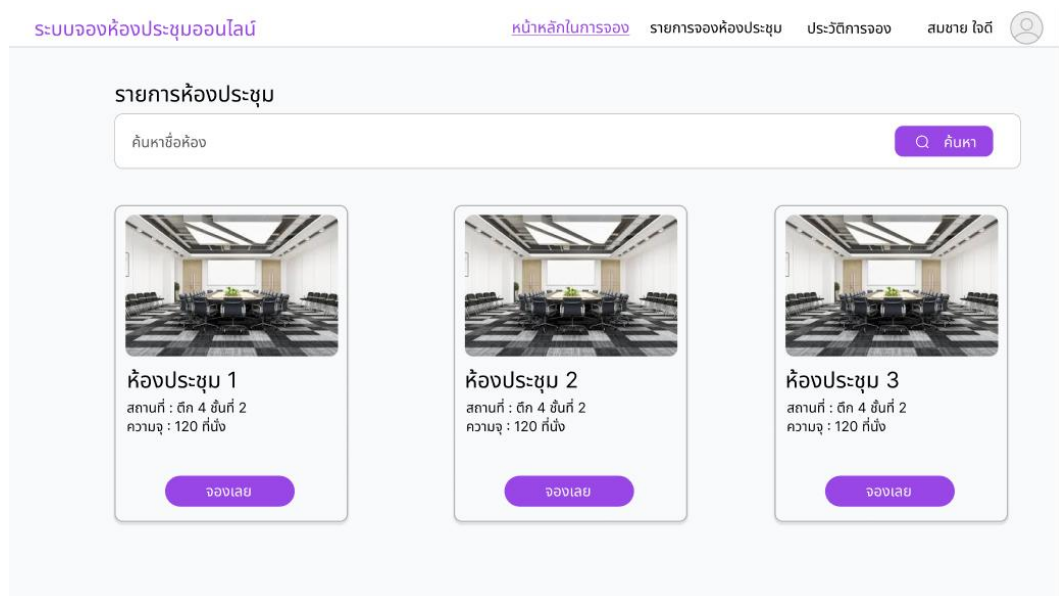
ระบบจองห้องประชุมออนไลน์

หน้าหลักในการจอง รายการจองห้องประชุม ประวัติการจอง สมชาย ใจดี

รายการห้องประชุม

ค้นหาชื่อห้อง

ค้นหา

ห้องประชุม 1
สถานที่ : ตึก 4 ชั้นที่ 2
ความจุ : 120 ที่นั่ง

จองเลย

ห้องประชุม 2
สถานที่ : ตึก 4 ชั้นที่ 2
ความจุ : 120 ที่นั่ง

จองเลย

ห้องประชุม 3
สถานที่ : ตึก 4 ชั้นที่ 2
ความจุ : 120 ที่นั่ง

จองเลย